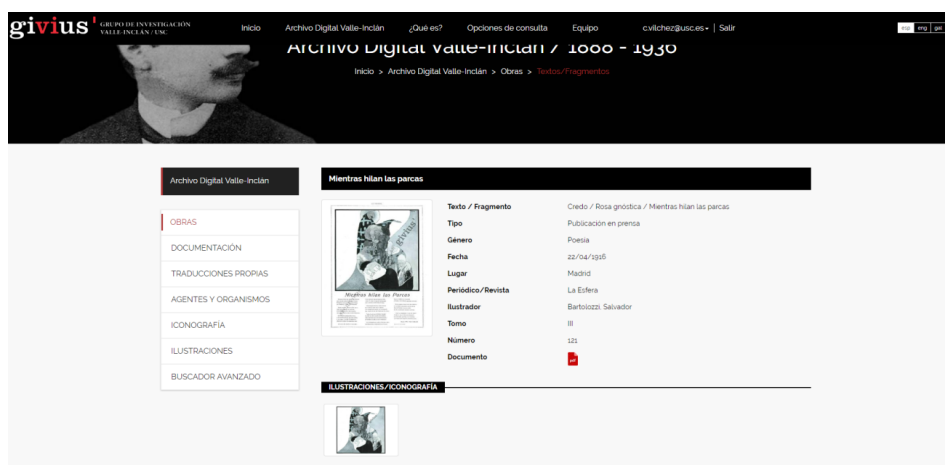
givius GRUPO DE INVESTIGACIÓN VALLE-INCLÁN / USC

Inicio Archivo Digital Valle-Inclán ¿Qué es? Opciones de consulta Equipo c.vilchez@usc.es | Salir

esp eng gal

Archivo Digital Valle-Inclán / 1888 - 1936

Inicio > Archivo Digital Valle-Inclán > Obras > Textos/Fragmentos

Archivo Digital Valle-Inclán

OBRAS
DOCUMENTACIÓN
TRADUCCIONES PROPIAS
AGENTES Y ORGANISMOS
ICONOGRAFÍA
ILUSTRACIONES
BUSCADOR AVANZADO

Mientras hilan las parcas

Mientras hilan las Parcas

| | |
|---|---|
| Texto / Fragmento | Credo / Rosa gnóstica / Mientras hilan las parcas |
| Tipo | Publicación en prensa |
| Género | Poesía |
| Fecha | 22/04/1916 |
| Lugar | Madrid |
| Periódico/Revista | La Esfera |
| Ilustrador | Bartolozzi, Salvador |
| Tomo | III |
| Número | 121 |
| Documento | pdf |

ILUSTRACIONES/ICONOGRAFÍA